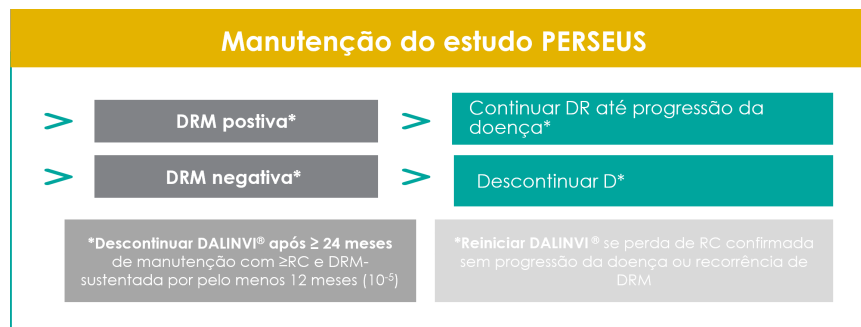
Manutenção do estudo PERSEUS

DRM postiva*

Continuar DR até progressão da doença*

DRM negativa*

Descontinuar D*

*Descontinuar DALINVI® após ≥ 24 meses de manutenção com ≥RC e DRM-sustentada por pelo menos 12 meses ($10^{-5}$)

*Reiniciar DALINVI® se perda de RC confirmada sem progressão da doença ou recorrência de DRM